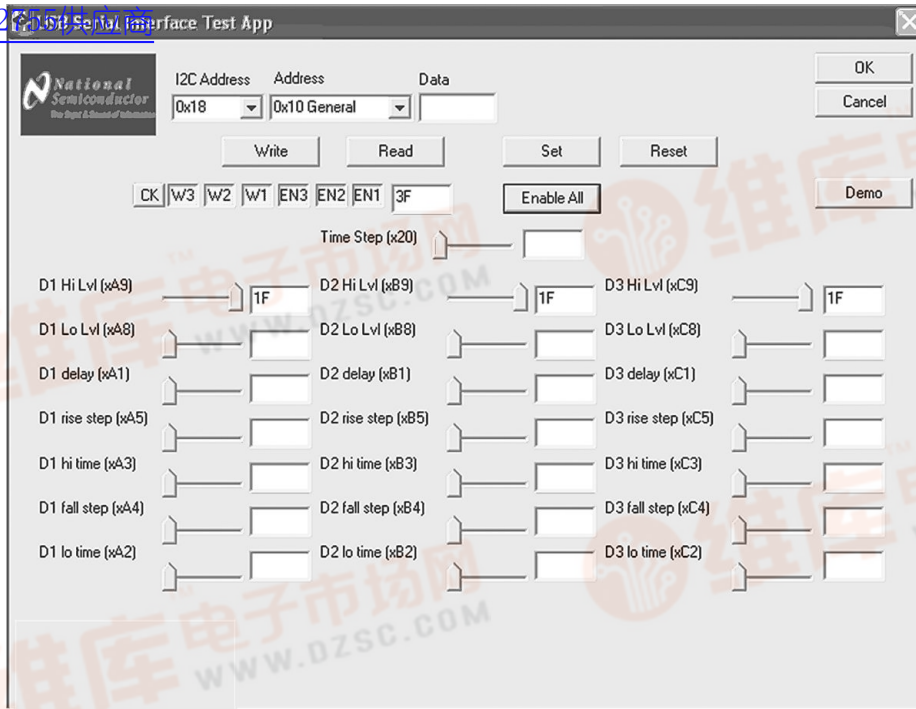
2755供应商 Serial Interface Test App

National Semiconductor

I2C Address
0x18

Address
0x10 General

Data

OK
Cancel

Write
Read
Set
Reset

CK W3 W2 W1 EN3 EN2 EN1 3F

Enable All

Demo

Time Step (x20)

D1 Hi Lvl (xA9) 1F
D2 Hi Lvl (xB9) 1F
D3 Hi Lvl (xC9) 1F

D1 Lo Lvl (xA8)
D2 Lo Lvl (xB8)
D3 Lo Lvl (xC8)

D1 delay (xA1)
D2 delay (xB1)
D3 delay (xC1)

D1 rise step (xA5)
D2 rise step (xB5)
D3 rise step (xC5)

D1 hi time (xA3)
D2 hi time (xB3)
D3 hi time (xC3)

D1 fall step (xA4)
D2 fall step (xB4)
D3 fall step (xC4)

D1 lo time (xA2)
D2 lo time (xB2)
D3 lo time (xC2)

维库电子市场网 WWW.DZSC.COM